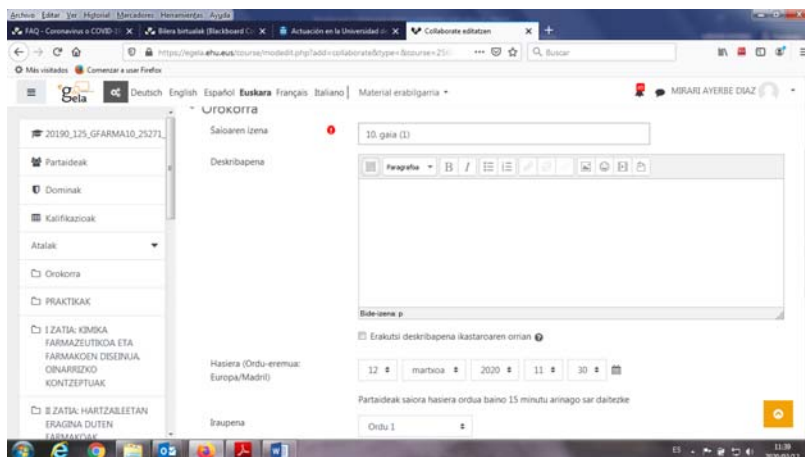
Archivo Editar Ver Historial Marcadores Herramientas Ayuda

FAQ - Coronavirus o COVID-19 | Bilera birtualak (Blackboard Co... | Actuación en la Universidad de... | Collaborate editatzen

https://egela.ehu.eus/course/modedit.php?add=collaborate&type=&course=25...

Buscar

Más visitados | Comenzar a usar Firefox

eGela | Deutsch English Español Euskara Français Italiano | Material erabilgarria

MIRARI AYERBE DIAZ

20190_125_GFARMA10_25271...

Partaideak

Dominak

Kalifikazioak

Atalak

Orokorra

PRAKTIKAK

I ZATIA: KIMIKA FARMAZEUTIKOA ETA FARMAKOEN DISEINUA. OINARRIZKO KONTZEPTUAK

II ZATIA: HARTZAILEETAN ERAGINA DUTEN FARMAKOAK

Orokorra

Saioaren izena

10. gaia (1)

Deskribapena

Paragrafoa

Bide-izena: p

Erakutsi deskribapena ikastaroaren orrian

Hasiera (Ordu-eremua: Europa/Madril)

12 | martxoa | 2020 | 11 | 30

Partaideak saiora hasiera ordua baino 15 minutu arinago sar daitezke

Iraupena

Ordu 1

ES 11:39